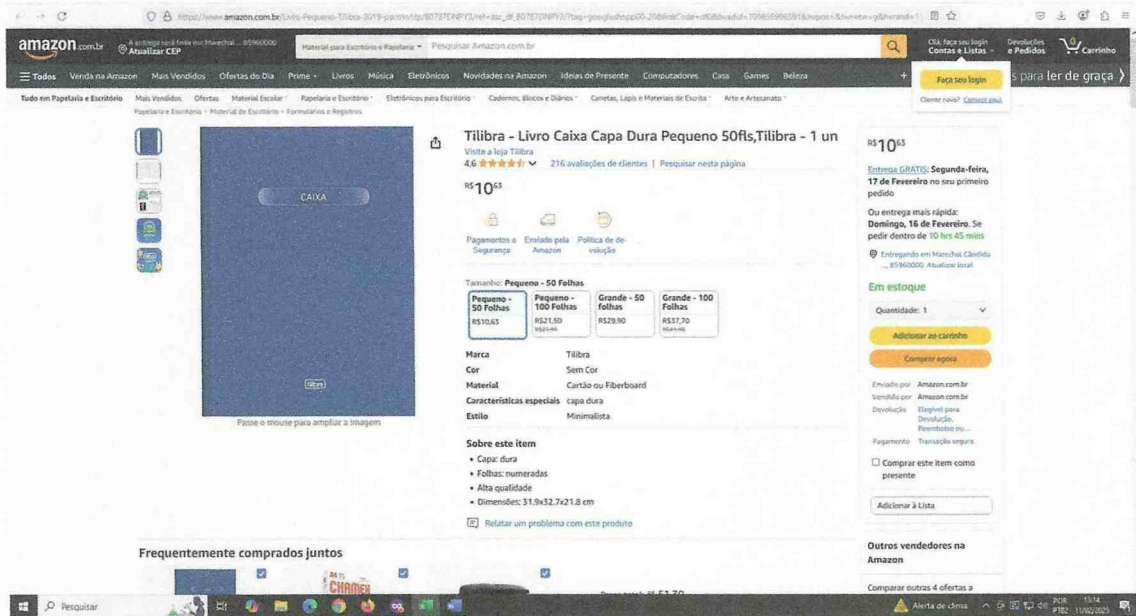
https://www.amazon.com.br/Livro-Pequeno-Tilibra-2019-paste/dp/B07B7DNPY3/ref=asc_df_B07B7DNPY3

amazon.com.br
A entrega será feita em Marechal... 85960000
Atualizar CEP
Material para Escritório e Papelaria
Pesquisar Amazon.com.br
Olá, faça seu login
Contas e Listas
Devoluções e Pedidos
0
Carrinho

Todos Venda na Amazon Mais Vendidos Ofertas do Dia Prime Livros Música Eletrônicos Novidades na Amazon Ideias de Presente Computadores Casa Games Beleza
Faça seu login
Cliente novo? Comece aqui.
s para ler de graça

Tudo em Papelaria e Escritório Mais Vendidos Ofertas Material Escolar Papelaria e Escritório Eletrônicos para Escritório Cadernos, Blocos e Diários Canetas, Lápis e Materiais de Escrita Arte e Artesanato
Papelaria e Escritório › Material de Escritório › Formulários e Registros

CAIXA
tilibra
Passe o mouse para ampliar a imagem

Tilibra - Livro Caixa Capa Dura Pequeno 50fls,Tilibra - 1 un
Visite a loja Tilibra
4,6 216 avaliações de clientes | Pesquisar nesta página

R$10,63

Pagamentos e Segurança
Enviado pela Amazon
Política de devolução

Tamanho: Pequeno - 50 Folhas

| Pequeno - 50 Folhas | Pequeno - 100 Folhas | Grande - 50 folhas | Grande - 100 Folhas |
|---|---|---|---|
| R$10,63 | R$21,50 | R$29,90 | R$37,70 |

| Marca | Tilibra |
|---|---|
| Cor | Sem Cor |
| Material | Cartão ou Fiberboard |
| Características especiais | capa dura |
| Estilo | Minimalista |

Sobre este item
• Capa: dura
• Folhas: numeradas
• Alta qualidade
• Dimensões: 31.9x32.7x21.8 cm

Relatar um problema com este produto

R$10,63
Entrega GRÁTIS: Segunda-feira, 17 de Fevereiro no seu primeiro pedido
Ou entrega mais rápida: Domingo, 16 de Fevereiro. Se pedir dentro de 10 hrs 45 mins
Entregando em Marechal Cândido ... 85960000 Atualizar local
Em estoque
Quantidade: 1
Adicionar ao carrinho
Comprar agora
Enviado por Amazon.com.br
Vendido por Amazon.com.br
Devolução Elegível para Devolução, Reembolso ou...
Pagamento Transação segura
Comprar este item como presente
Adicionar à Lista

Frequentemente comprados juntos
CHAMEX
Outros vendedores na Amazon
Comparar outras 4 ofertas a

Pesquisar
Alerta de clima POR PTB2 13:14 11/02/2025